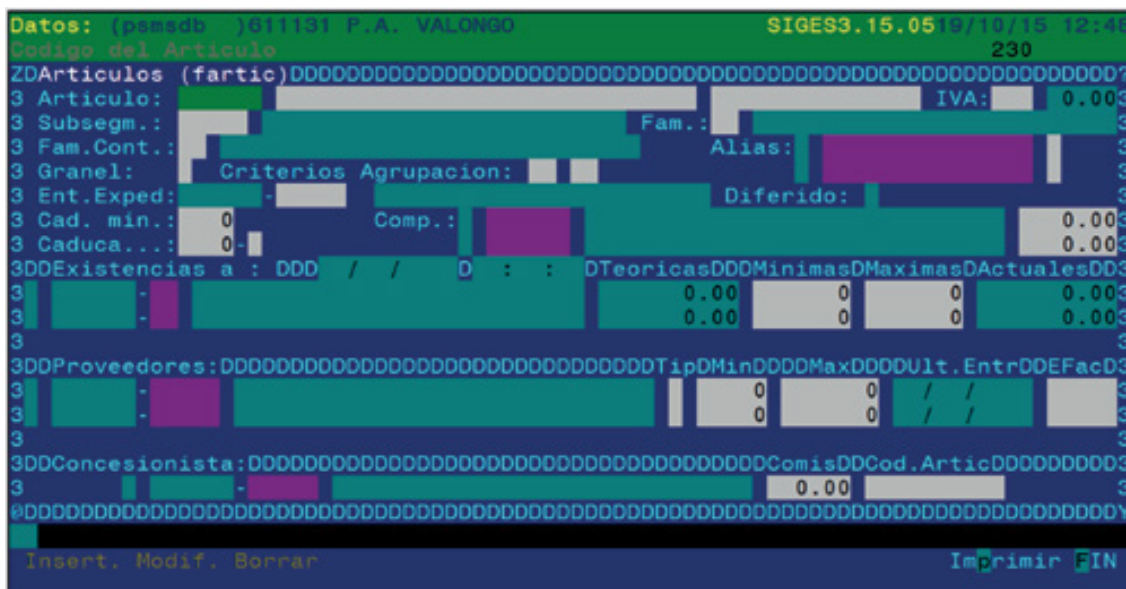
Datos: (psmsdb )611131 P.A. VALONGO SIGES3.15.0519/10/15 12:48
Codigo del Articulo 230
ZDArticulos (fartic)DDDDDDDDDDDDDDDDDDDDDDDDDDDDDDDDDDDDDDDDDDDDDDDDDDDDDDD?
3 Articulo: IVA: 0.003
3 Subsegm.: Fam.: 3
3 Fam.Cont.: Alias: 3
3 Granel: Criterios Agrupacion: 3
3 Ent.Exped: - Diferido: 3
3 Cad. min.: 0 Comp.: 0.003
3 Caduca...: 0- 0.003
3DDExistencias a : DDD / / D : : DTeoricasDDDMinimasDMaximasDActualesDD3
3 - 0.00 0 0 0.003
3 - 0.00 0 0 0.003
3
3DDProveedores:DDDDDDDDDDDDDDDDDDDDDDDDDDDDDDDDDTipDMinDDDDMaxDDDDUlt.EntrDDEFacD3
3 - 0 0 / / 3
3 - 0 0 / / 3
3
3DDConcesionista:DDDDDDDDDDDDDDDDDDDDDDDDDDDDDDDDDDDDDComisDDCod.ArticDDDDDDDDD3
3 - 0.00 3
@DDDDDDDDDDDDDDDDDDDDDDDDDDDDDDDDDDDDDDDDDDDDDDDDDDDDDDDDDDDDDDDDDDDDDDDDDDY
Insert. Modif. Borrar Imprimir FIN